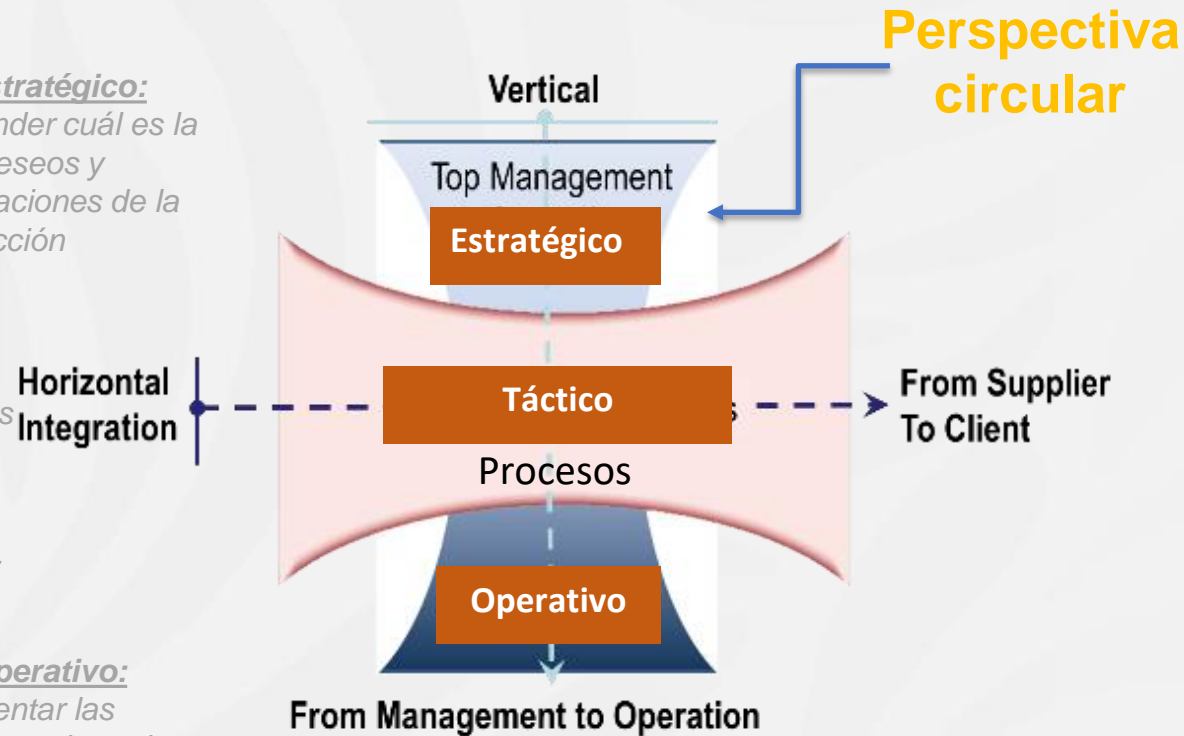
Perspectiva circular

stratégico:
nder cuál es la
eseos y
aciones de la
cción

s

perativo:
entar las

Vertical

Top Management

Estratégico

Horizontal Integration

Táctico

s

From Supplier To Client

Procesos

Operativo

From Management to Operation